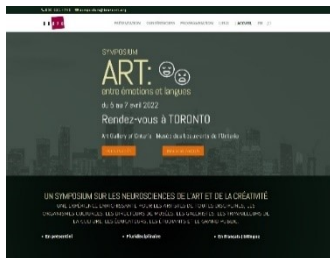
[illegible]

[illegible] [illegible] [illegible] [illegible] ACCUEIL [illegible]

SYMPOSIUM

ART:

entre émotions et langues

du 5 au 7 avril 2022

Rendez-vous à TORONTO

Art Gallery of Ontario · Musée des beaux-arts de l'Ontario

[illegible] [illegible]

UN SYMPOSIUM SUR LES NEUROSCIENCES DE L'ART ET DE LA CRÉATIVITÉ

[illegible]

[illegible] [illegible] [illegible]